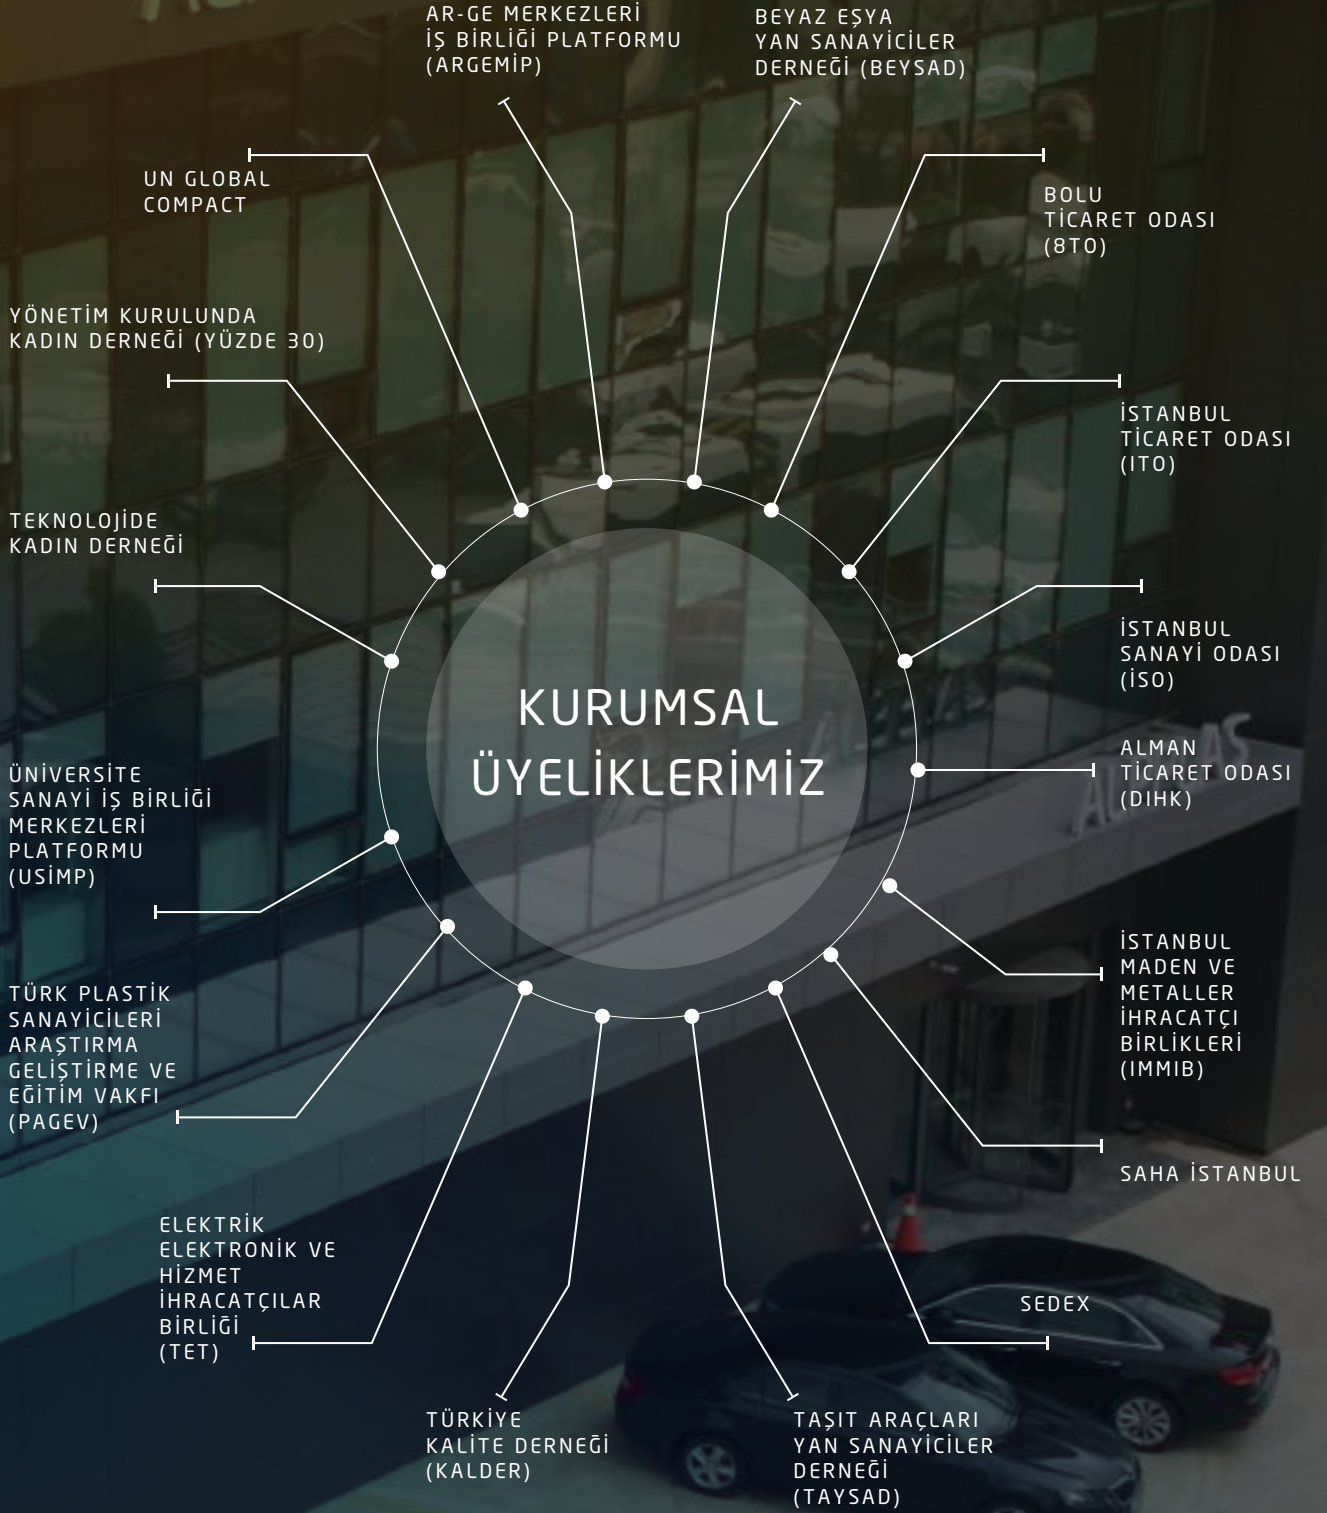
AR-GE MERKEZLERİ İŞ BİRLİĞİ PLATFORMU (ARGEMİP)

BEYAZ EŞYA YAN SANAYİCİLER DERNEĞİ (BEYSAD)

UN GLOBAL COMPACT

BOLU TİCARET ODASI (8TO)

YÖNETİM KURULUNDA KADIN DERNEĞİ (YÜZDE 30)

İSTANBUL TİCARET ODASI (ITO)

TEKNOLOJİDE KADIN DERNEĞİ

İSTANBUL SANAYİ ODASI (İSO)

KURUMSAL ÜYELİKLERİMİZ

ALMAN TİCARET ODASI (DIHK)

ÜNİVERSİTE SANAYİ İŞ BİRLİĞİ MERKEZLERİ PLATFORMU (USİMP)

İSTANBUL MADEN VE METALLER İHRACATÇI BİRLİKLERİ (IMMIB)

TÜRK PLASTİK SANAYİCİLERİ ARAŞTIRMA GELİŞTİRME VE EĞİTİM VAKFI (PAGEV)

SAHA İSTANBUL

ELEKTRİK ELEKTRONİK VE HİZMET İHRACATÇILAR BİRLİĞİ (TET)

SEDEX

TÜRKİYE KALİTE DERNEĞİ (KALDER)

TAŞIT ARAÇLARI YAN SANAYİCİLER DERNEĞİ (TAYSAD)